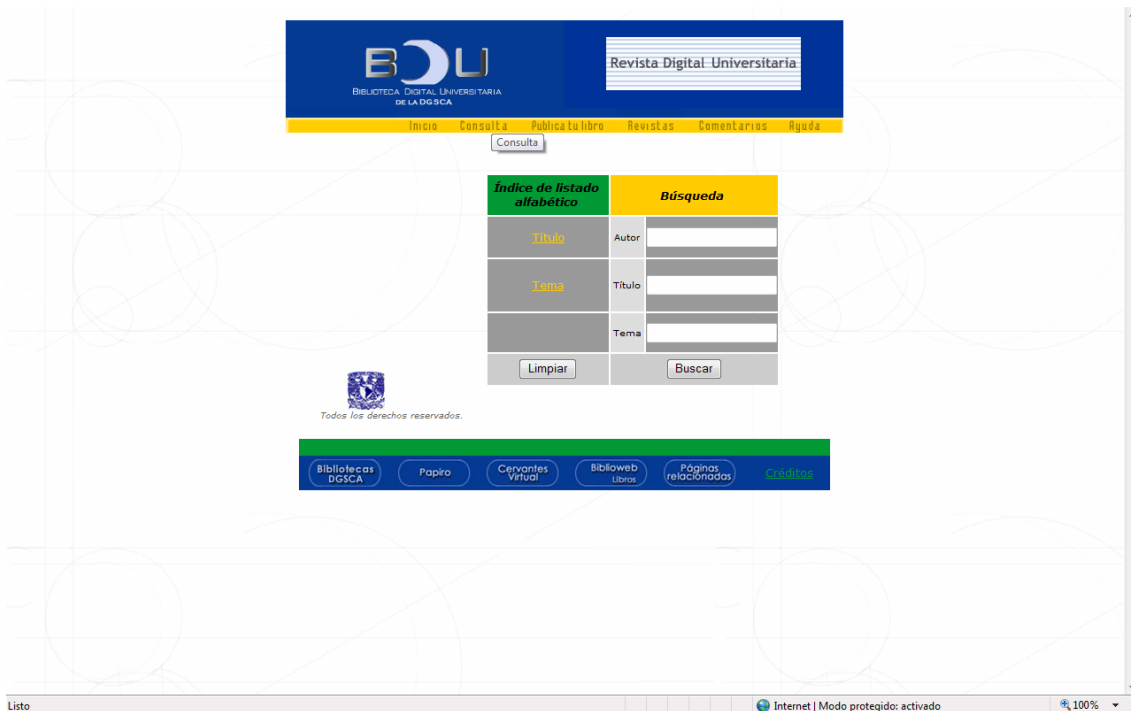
BDU
BIBLIOTECA DIGITAL UNIVERSITARIA
DE LA DGSCA

Revista Digital Universitaria

Inicio Consulta Publica tu libro Revistas Comentarios Ayuda

Consulta

| Índice de listado alfabético | Búsqueda | |
|---|---|---|
| Título | Autor | |
| Tema | Título | |
| | Tema | |
| Limpiar | Buscar | |

Todos los derechos reservados.

Bibliotecas DGSCA
Papiro
Cervantes Virtual
Biblioweb Libros
Páginas relacionadas
Créditos

Listo
Internet | Modo protegido: activado
100%